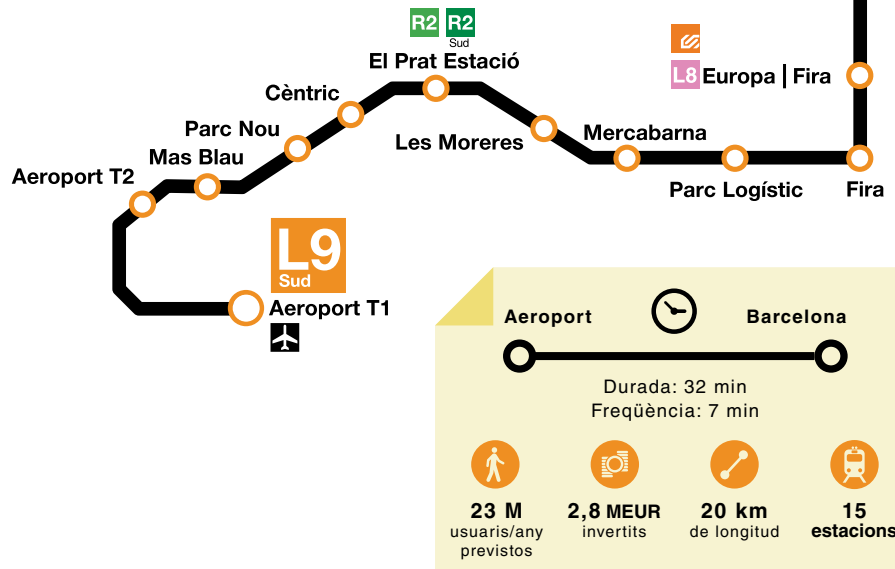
R2 R2 Sud

El Prat Estació

L8 Europa | Fira

Cèntric

Parc Nou

Les Moreres

Mercabarna

Mas Blau

Aeroport T2

Parc Logístic

Fira

L9 Sud

Aeroport T1

Aeroport

Barcelona

Durada: 32 min
Freqüència: 7 min

23 M
usuaris/any previstos

2,8 MEUR
invertits

20 km
de longitud

15
estacions